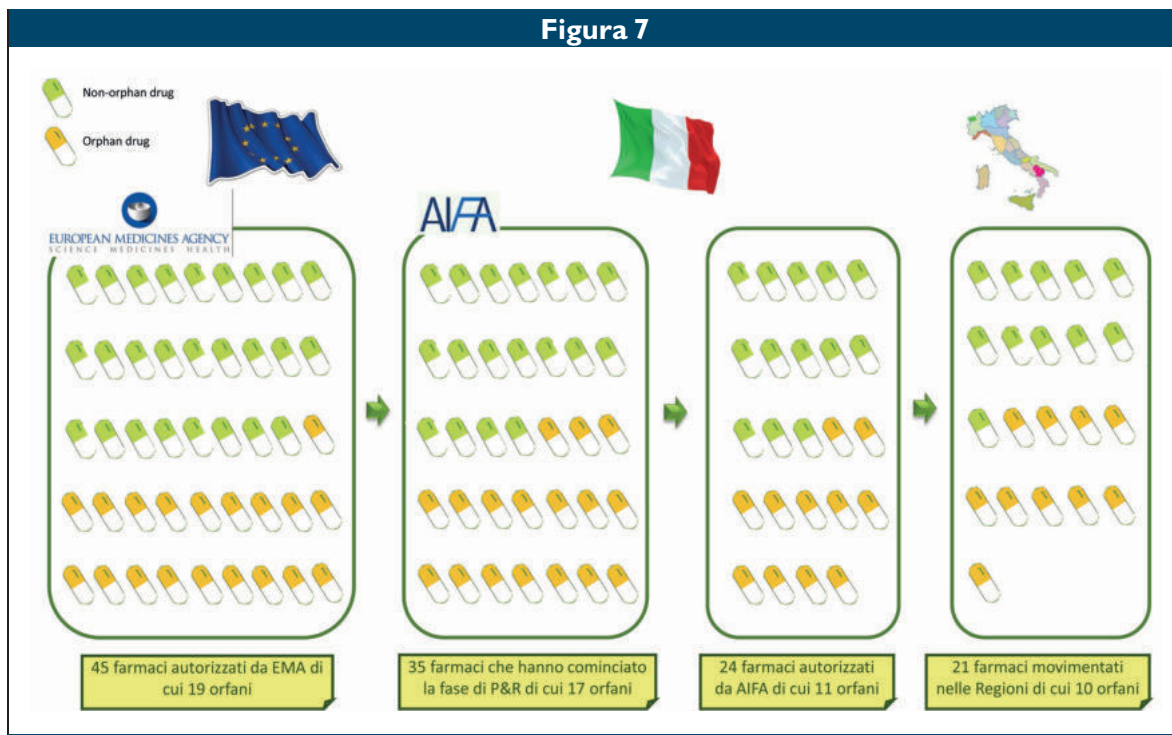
Figura 7

Non-orphan drug

Orphan drug

EUROPEAN MEDICINES AGENCY
SCIENCE MEDICINES HEALTH

AIFA

45 farmaci autorizzati da EMA di cui 19 orfani

35 farmaci che hanno cominciato la fase di P&R di cui 17 orfani

24 farmaci autorizzati da AIFA di cui 11 orfani

21 farmaci movimentati nelle Regioni di cui 10 orfani